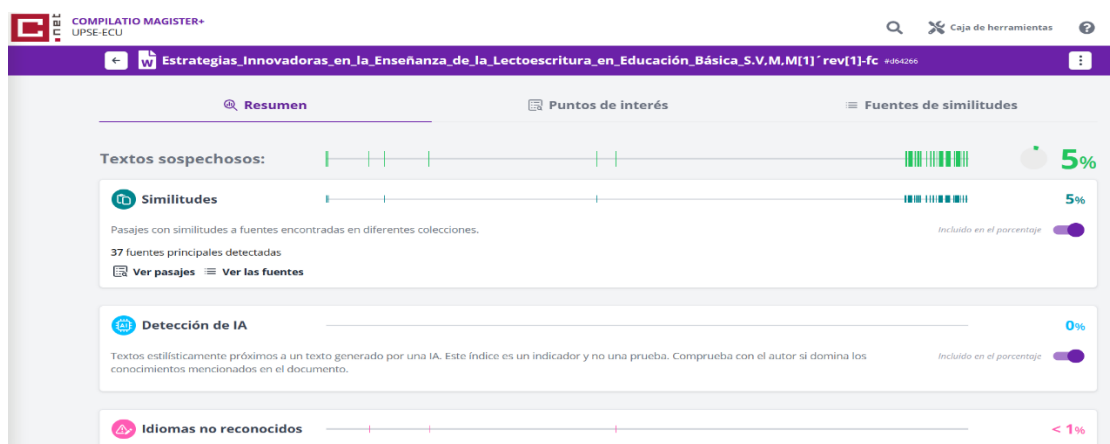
C
COMPILATIO MAGISTER+
UPSE-ECU

Caja de herramientas

Estrategias_Innovadoras_en_la_Enseñanza_de_la_Lectoescritura_en_Educación_Básica_S.V,M,M[1]´rev[1]-fc #d64266

Resumen
Puntos de interés
Fuentes de similitudes

Textos sospechosos: 5%

Similitudes 5%

Pasajes con similitudes a fuentes encontradas en diferentes colecciones.
Incluido en el porcentaje

37 fuentes principales detectadas

Ver pasajes
Ver las fuentes

Detección de IA 0%

Textos estilísticamente próximos a un texto generado por una IA. Este índice es un indicador y no una prueba. Comprueba con el autor si domina los conocimientos mencionados en el documento.
Incluido en el porcentaje

Idiomas no reconocidos < 1%